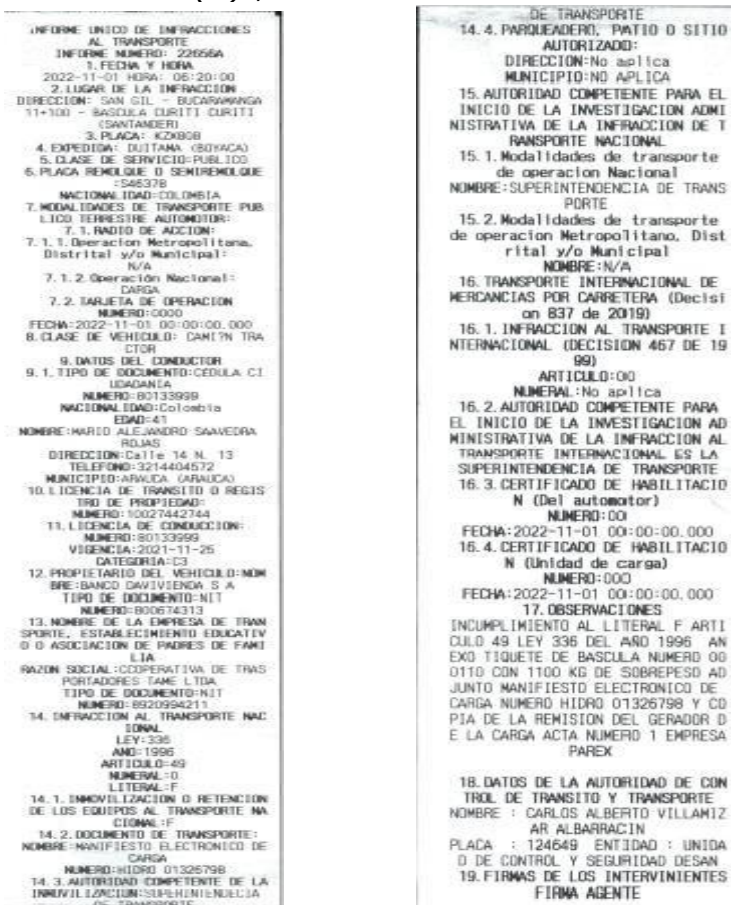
INFORME UNICO DE INFRACCIONES AL TRANSPORTE
INFORME NUMERO: 226566A
1. FECHA Y HORA
2022-11-01 HORA: 06:20:00
2. LUGAR DE LA INFRACCION
DIRECCION: SAN GIL - BUCARAMANGA 11+100 - BASCULA CURITI CURITI (SANTANDER)
3. PLACA: KZK808
4. EXPEDIDA: DUITAMA (BOYACA)
5. CLASE DE SERVICIO: PUBLICO
6. PLACA REMOLQUE O SEMIREMOLQUE :S46378
NACIONALIDAD: COLOMBIA
7. MODALIDADES DE TRANSPORTE PUBLICO TERRESTRE AUTOMOTOR:
7.1. RADIO DE ACCION:
7.1.1. Operacion Metropolitana, Distrital y/o Municipal: N/A
7.1.2. Operación Nacional: CARGA
7.2. TARJETA DE OPERACION
NUMERO: 0000
FECHA: 2022-11-01 00:00:00.000
8. CLASE DE VEHICULO: CAMI?N TRACTOR
9. DATOS DEL CONDUCTOR
9.1. TIPO DE DOCUMENTO: CEDULA CIUDADANIA
NUMERO: 80133999
NACIONALIDAD: Colombia
EDAD: 41
NOMBRE: MARIO ALEJANDRO SAAVEDRA ROJAS
DIRECCION: Calle 14 N. 13
TELEFONO: 3214404572
MUNICIPIO: ARAUCA (ARAUCA)
10. LICENCIA DE TRANSITO O REGISTRO DE PROPIEDAD:
NUMERO: 10027442744
11. LICENCIA DE CONDUCCION:
NUMERO: 80133999
VIGENCIA: 2021-11-25
CATEGORIA: C3
12. PROPIETARIO DEL VEHICULO: NOMBRE: BANCO DAVIVIENDA S A
TIPO DE DOCUMENTO: NIT
NUMERO: 800674313
13. NOMBRE DE LA EMPRESA DE TRANSPORTE, ESTABLECIMIENTO EDUCATIVO O ASOCIACION DE PADRES DE FAMILIA.
RAZON SOCIAL: COOPERATIVA DE TRASPORTADORES TAME LTDA
TIPO DE DOCUMENTO: NIT
NUMERO: 8920994211
14. INFRACCION AL TRANSPORTE NACIONAL
LEY: 336
AÑO: 1996
ARTICULO: 49
NUMERAL: 0
LITERAL: F
14.1. INMOVILIZACION O RETENCION DE LOS EQUIPOS AL TRANSPORTE NACIONAL: F
14.2. DOCUMENTO DE TRANSPORTE: NOMBRE: MANIFIESTO ELECTRONICO DE CARGA
NUMERO: HIDRO 01326798
14.3. AUTORIDAD COMPETENTE DE LA INMOVILIZACION: SUPERINTENDENCIA DE TRANSPORTE
14.4. PARQUEADERO, PATIO O SITIO AUTORIZADO:
DIRECCION: No aplica
MUNICIPIO: NO APLICA
15. AUTORIDAD COMPETENTE PARA EL INICIO DE LA INVESTIGACION ADMINISTRATIVA DE LA INFRACCION DE TRANSPORTE NACIONAL
15.1. Modalidades de transporte de operacion Nacional
NOMBRE: SUPERINTENDENCIA DE TRANSPORTE
15.2. Modalidades de transporte de operacion Metropolitano, Distrital y/o Municipal
NOMBRE: N/A
16. TRANSPORTE INTERNACIONAL DE MERCANCIAS POR CARRETERA (Decision 837 de 2019)
16.1. INFRACCION AL TRANSPORTE INTERNACIONAL (DECISION 467 DE 1999)
ARTICULO: 00
NUMERAL: No aplica
16.2. AUTORIDAD COMPETENTE PARA EL INICIO DE LA INVESTIGACION ADMINISTRATIVA DE LA INFRACCION AL TRANSPORTE INTERNACIONAL ES LA SUPERINTENDENCIA DE TRANSPORTE
16.3. CERTIFICADO DE HABILITACION (Del automotor)
NUMERO: 00
FECHA: 2022-11-01 00:00:00.000
16.4. CERTIFICADO DE HABILITACION (Unidad de carga)
NUMERO: 000
FECHA: 2022-11-01 00:00:00.000
17. OBSERVACIONES
INCUMPLIMIENTO AL LITERAL F ARTICULO 49 LEY 336 DEL AÑO 1996 ANEXO TIQUETE DE BASCULA NUMERO 000110 CON 1100 KG DE SOBREPESO ADJUNTO MANIFIESTO ELECTRONICO DE CARGA NUMERO HIDRO 01326798 Y COPIA DE LA REMISION DEL GERADOR DE LA CARGA ACTA NUMERO 1 EMPRESA PAREX

18. DATOS DE LA AUTORIDAD DE CONTROL DE TRANSITO Y TRANSPORTE
NOMBRE : CARLOS ALBERTO VILLAMIZAR ALBARRACIN
PLACA : 124649 ENTIDAD : UNIDAD DE CONTROL Y SEGURIDAD DESAN
19. FIRMAS DE LOS INTERVINIENTES
FIRMA AGENTE